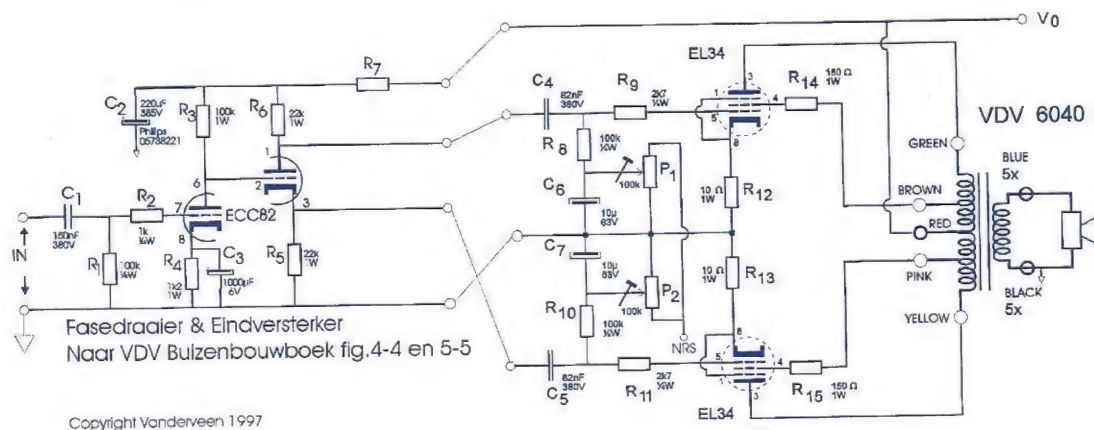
V0

EL34

R7

C2 220µF 385V Philips 05738221

R3 100k 1W

R6 22k 1W

C4 82nF 380V

R9 2k7 ¼W

R14 150 Ω 1W

VDV 6040

GREEN

BLUE 5x

BROWN

RED

PINK

BLACK 5x

YELLOW

R8 100k ¼W

P1 100k

C6 10µ 63V

10 Ω 1W R12

C7 10µ 63V

10 Ω 1W R13

P2 100k

R10 100k ¼W

NRS

C1 150nF 380V

R2 1k ¼W

ECC82

R1 100k ¼W

R4 1k2 1W

C3 1000µF 6V

R5 22k 1W

IN

C5 82nF 380V

R11 2k7 ¼W

R15 150 Ω 1W

EL34

Fasedraaier & Eindversterker
Naar VDV Buizenbouwboek fig.4-4 en 5-5

Copyright Vanderveen 1997